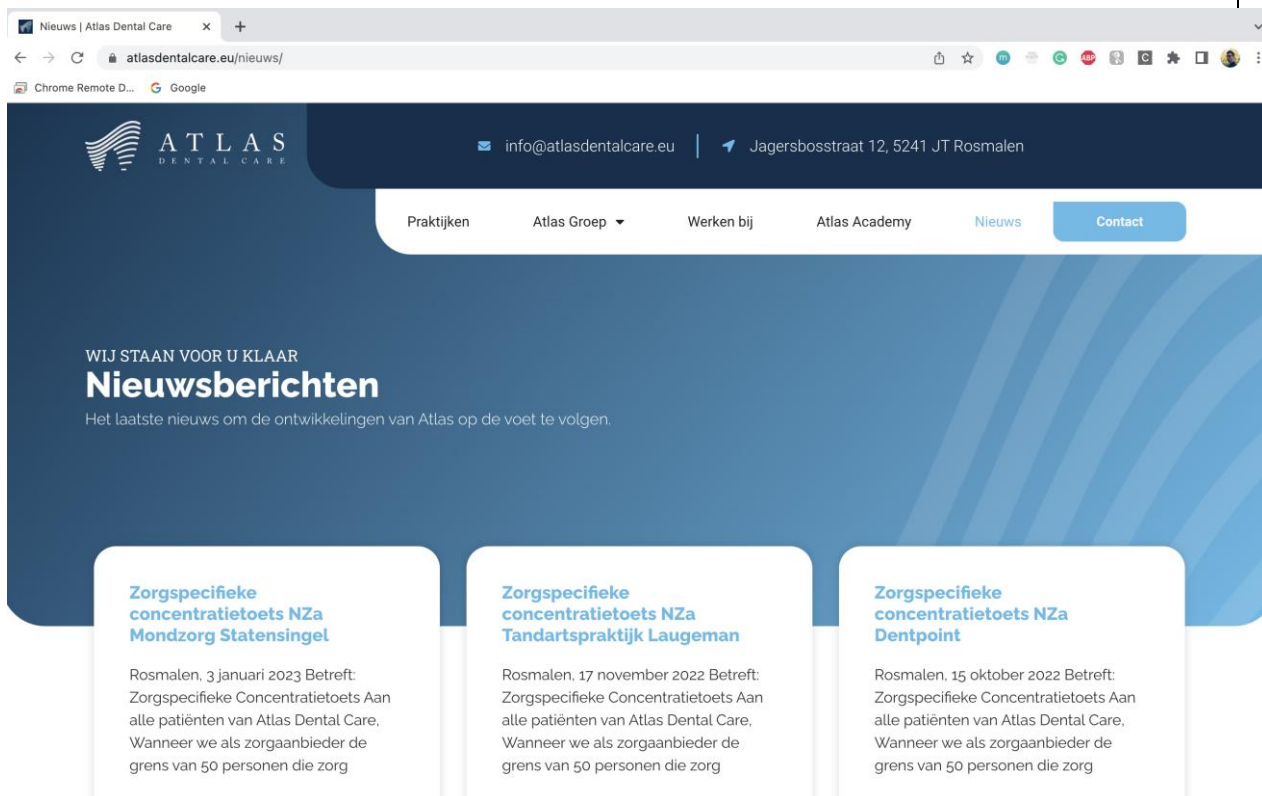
Nieuws | Atlas Dental Care

atlasdentalcare.eu/nieuws/

Chrome Remote D... Google

ATLAS
DENTAL CARE

info@atlasdentalcare.eu | Jagersbosstraat 12, 5241 JT Rosmalen

Praktijken Atlas Groep Werken bij Atlas Academy Nieuws Contact

WIJ STAAN VOOR U KLAAR
Nieuwsberichten
Het laatste nieuws om de ontwikkelingen van Atlas op de voet te volgen.

Zorgspecifieke concentratietoets NZa Mondzorg Statensingel

Rosmalen, 3 januari 2023 Betreft: Zorgspecifieke Concentratietoets Aan alle patiënten van Atlas Dental Care, Wanneer we als zorgaanbieder de grens van 50 personen die zorg

Zorgspecifieke concentratietoets NZa Tandartspraktijk Laugeman

Rosmalen, 17 november 2022 Betreft: Zorgspecifieke Concentratietoets Aan alle patiënten van Atlas Dental Care, Wanneer we als zorgaanbieder de grens van 50 personen die zorg

Zorgspecifieke concentratietoets NZa Dentpoint

Rosmalen, 15 oktober 2022 Betreft: Zorgspecifieke Concentratietoets Aan alle patiënten van Atlas Dental Care, Wanneer we als zorgaanbieder de grens van 50 personen die zorg